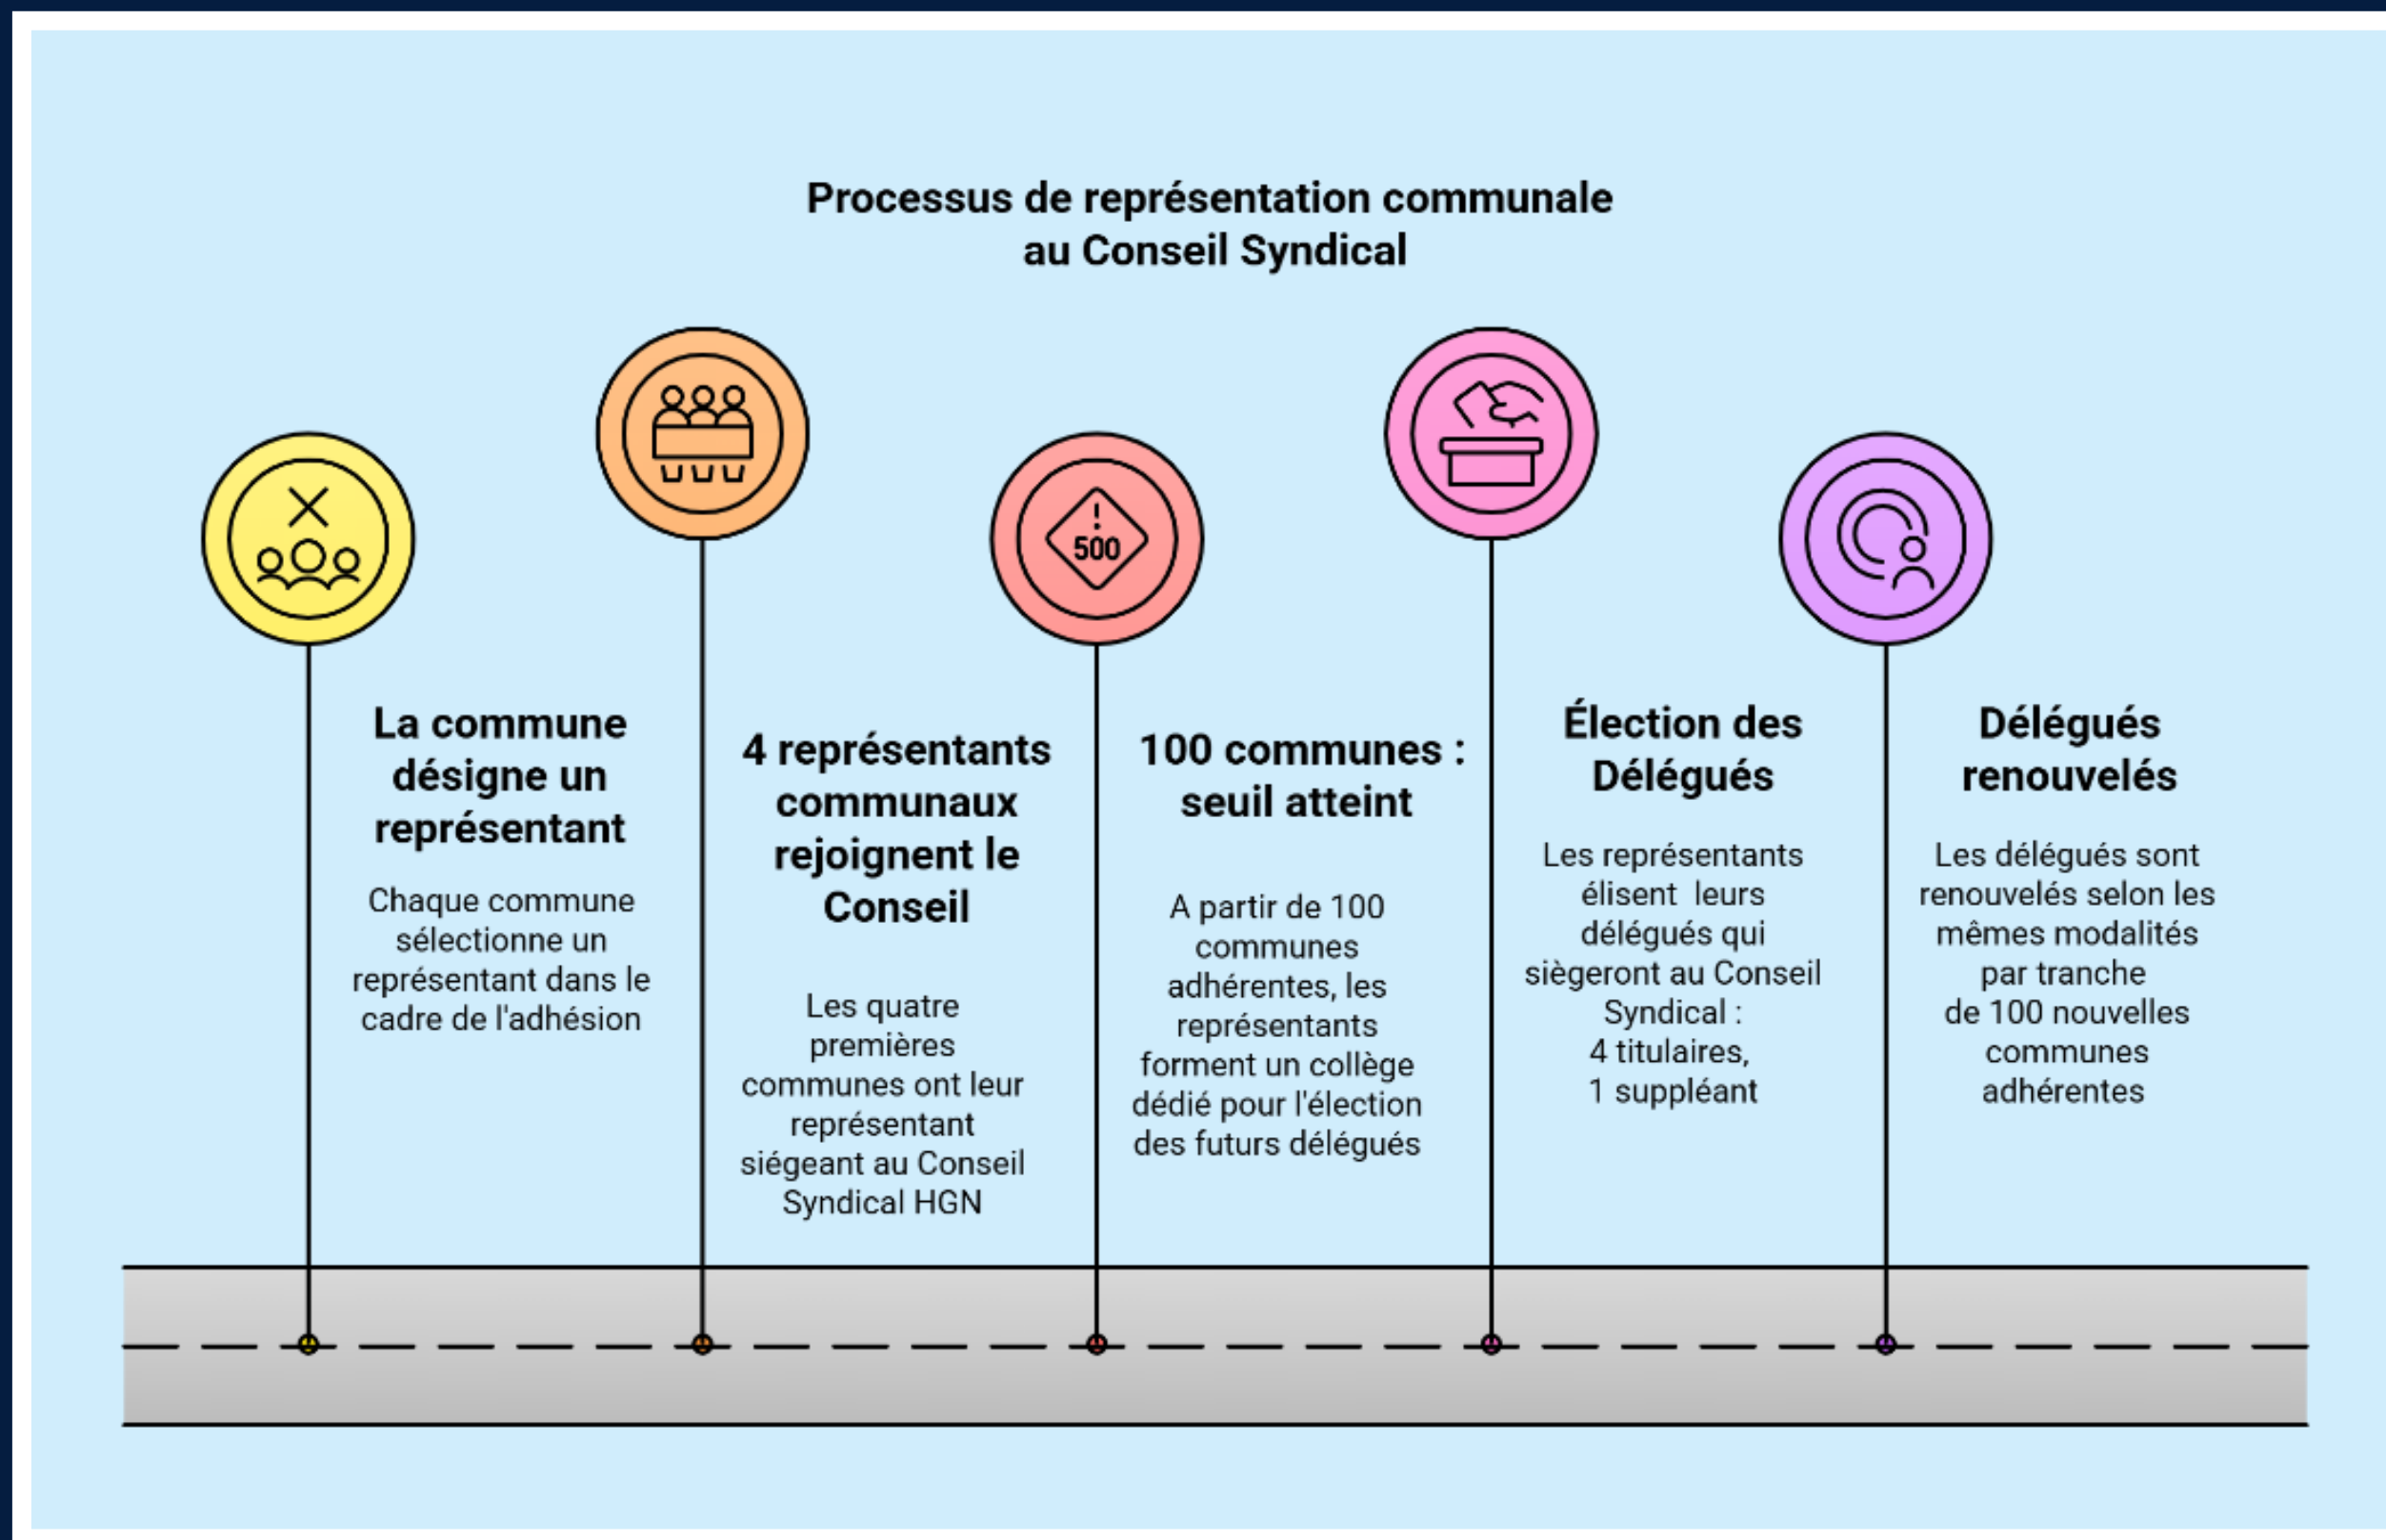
Processus de représentation communale au Conseil Syndical

500

La commune désigne un représentant

Chaque commune sélectionne un représentant dans le cadre de l'adhésion

4 représentants communaux rejoignent le Conseil

Les quatre premières communes ont leur représentant siégeant au Conseil Syndical HGN

100 communes : seuil atteint

A partir de 100 communes adhérentes, les représentants forment un collège dédié pour l'élection des futurs délégués

Élection des Délégués

Les représentants élisent leurs délégués qui siègeront au Conseil Syndical : 4 titulaires, 1 suppléant

Délégués renouvelés

Les délégués sont renouvelés selon les mêmes modalités par tranche de 100 nouvelles communes adhérentes